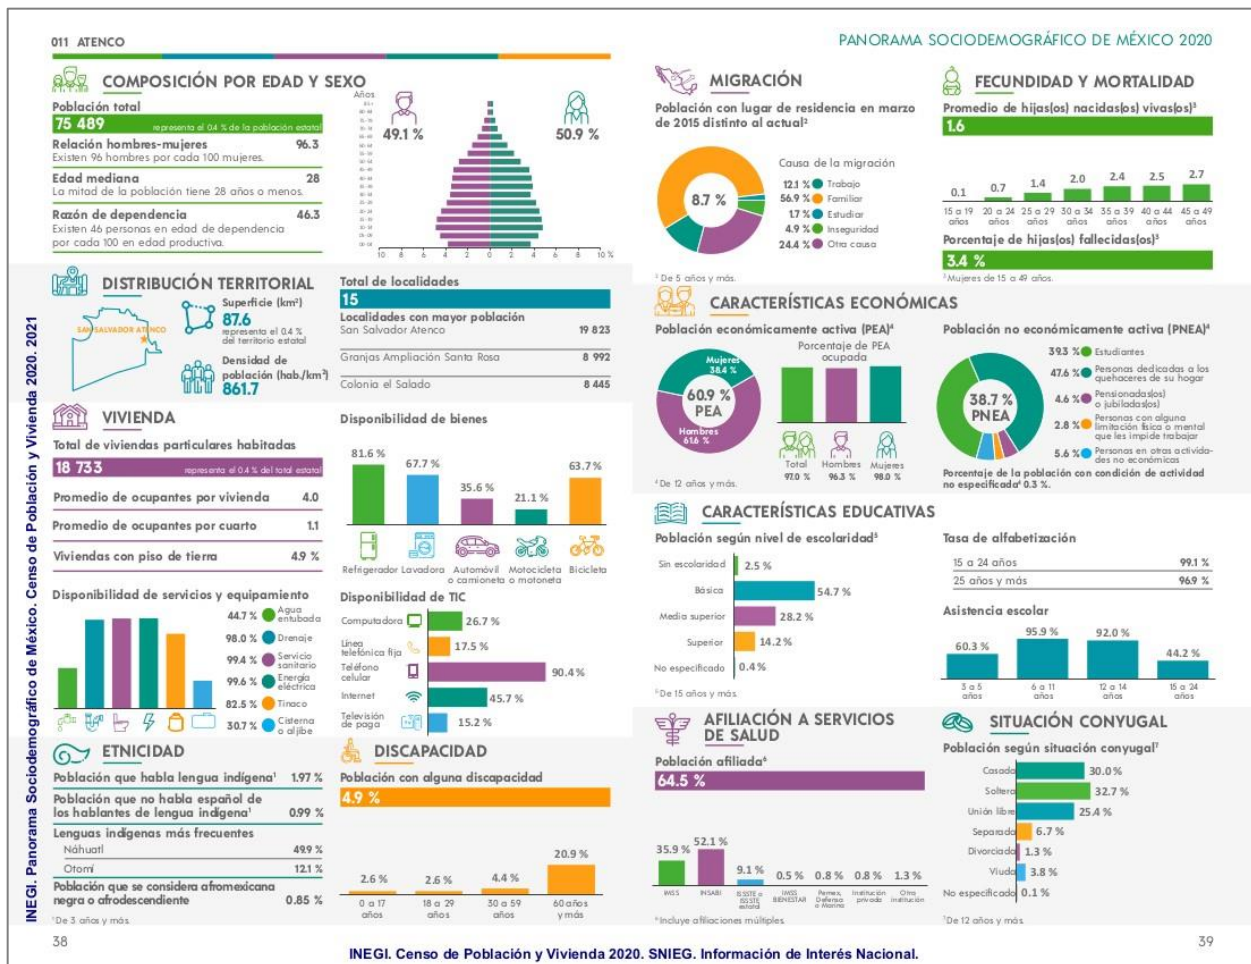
011 ATENCO

PANORAMA SOCIODEMOGRÁFICO DE MÉXICO 2020

COMPOSICIÓN POR EDAD Y SEXO

Población total
75 489 representa el 0.4 % de la población estatal

Relación hombres-mujeres 96.3
Existen 96 hombres por cada 100 mujeres.

Edad mediana 28
La mitad de la población tiene 28 años o menos.

Razón de dependencia 46.3
Existen 46 personas en edad de dependencia por cada 100 en edad productiva.

Años
49.1 %
50.9 %
10 8 6 4 2 0 2 4 6 8 10 %

MIGRACIÓN

Población con lugar de residencia en marzo de 2015 distinto al actual¹
8.7 %
Causa de la migración
12.1 % Trabajo
56.9 % Familiar
1.7 % Estudiar
4.9 % Inseguridad
24.4 % Otra causa
¹De 5 años y más.

FECUNDIDAD Y MORTALIDAD

Promedio de hijas(os) nacidas(os) vivas(os)³
1.6
0.1 0.7 1.4 2.0 2.4 2.5 2.7
15 a 19 años 20 a 24 años 25 a 29 años 30 a 34 años 35 a 39 años 40 a 44 años 45 a 49 años
Porcentaje de hijas(os) fallecidas(os)³
3.4 %
³Mujeres de 15 a 49 años.

DISTRIBUCIÓN TERRITORIAL

SAN SALVADOR ATENCO
Superficie (km²)
87.6
representa el 0.4 % del territorio estatal
Densidad de población (hab./km²)
861.7

Total de localidades
15
Localidades con mayor población
San Salvador Atenco 19 823
Granjas Ampliación Santa Rosa 8 992
Colonia el Salado 8 445

CARACTERÍSTICAS ECONÓMICAS

Población económicamente activa (PEA)⁴
Mujeres 38.4 %
60.9 % PEA
Hombres 61.6 %
Porcentaje de PEA ocupada
Total 97.0 % Hombres 96.3 % Mujeres 98.0 %
⁴De 12 años y más.

Población no económicamente activa (PNEA)⁴
38.7 % PNEA
39.3 % Estudiantes
47.6 % Personas dedicadas a los quehaceres de su hogar
4.6 % Pensionadas(os) o jubiladas(os)
2.8 % Personas con alguna limitación física o mental que les impide trabajar
5.6 % Personas en otras actividades no económicas
Porcentaje de la población con condición de actividad no especificada⁴ 0.3 %.

VIVIENDA

Total de viviendas particulares habitadas
18 733 representa el 0.4 % del total estatal
Promedio de ocupantes por vivienda 4.0
Promedio de ocupantes por cuarto 1.1
Viviendas con piso de tierra 4.9 %

Disponibilidad de bienes
81.6 % 67.7 % 35.6 % 21.1 % 63.7 %
Refrigerador Lavadora Automóvil o camioneta Motocicleta o motoneta Bicicleta

CARACTERÍSTICAS EDUCATIVAS

Población según nivel de escolaridad⁵
Sin escolaridad 2.5 %
Básica 54.7 %
Media superior 28.2 %
Superior 14.2 %
No especificado 0.4 %
⁵De 15 años y más.

Tasa de alfabetización
15 a 24 años 99.1 %
25 años y más 96.9 %

Asistencia escolar
60.3 % 95.9 % 92.0 % 44.2 %
3 a 5 años 6 a 11 años 12 a 14 años 15 a 24 años

Disponibilidad de servicios y equipamiento
44.7 % Agua entubada
98.0 % Drenaje
99.4 % Servicio sanitario
99.6 % Energía eléctrica
82.5 % Tinaco
30.7 % Cisterna o aljibe

Disponibilidad de TIC
Computadora 26.7 %
Línea telefónica fija 17.5 %
Teléfono celular 90.4 %
Internet 45.7 %
Televisión de paga 15.2 %

AFILIACIÓN A SERVICIOS DE SALUD

Población afiliada⁶
64.5 %
35.9 % 52.1 % 9.1 % 0.5 % 0.8 % 0.8 % 1.3 %
IMSS INSABI ISSSTE o ISSSTE estatal IMSS BIENESTAR Pemex, Defensa o Marina Institución privada Otra institución
⁶Incluye afiliaciones múltiples.

SITUACIÓN CONYUGAL

Población según situación conyugal⁷
Casada 30.0 %
Soltera 32.7 %
Unión libre 25.4 %
Separada 6.7 %
Divorciada 1.3 %
Viuda 3.8 %
No especificado 0.1 %
⁷De 12 años y más.

ETNICIDAD

Población que habla lengua indígena¹ 1.97 %
Población que no habla español de los hablantes de lengua indígena¹ 0.99 %
Lenguas indígenas más frecuentes
Náhuatl 49.9 %
Otomí 12.1 %
Población que se considera afromexicana negra o afrodescendiente 0.85 %
¹De 3 años y más.

DISCAPACIDAD

Población con alguna discapacidad
4.9 %
2.6 % 2.6 % 4.4 % 20.9 %
0 a 17 años 18 a 29 años 30 a 59 años 60 años y más

INEGI. Panorama Sociodemográfico de México. Censo de Población y Vivienda 2020. 2021

38
39
INEGI. Censo de Población y Vivienda 2020. SNIEG. Información de Interés Nacional.